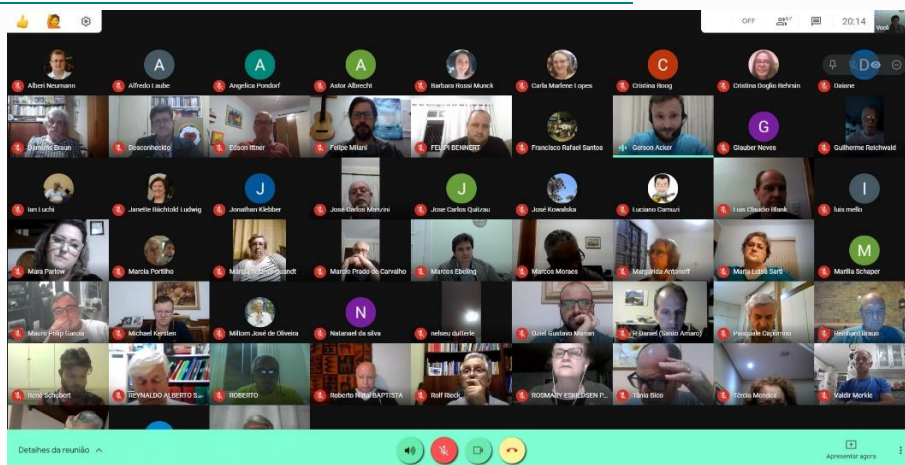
OFF 20:14 Você

A A A C G D J J I M N

Albert Neumann
Alfredo Laube
Angelica Pondorf
Astor Albrecht
Barbara Rossi Munck
Carla Marlene Lopes
Cristina Bong
Cristina Doglio Behrsin
Daiane

Damaris Braun
Desconhecido
Edson Ittner
Felipe Milani
FELIPI BENNERT
Francisco Rafael Santos
Gerson Acker
Glauber Neves
Guilherme Reichwald

Ian Luchi
Janette Bächtold Ludwig
Jonathan Klebber
Jose Carlos Menzini
Jose Carlos Quitzau
José Kowalska
Luciano Carnuzi
Luis Claudio Blank
luis mello

Mara Perlow
Marcia Portilho
Marcia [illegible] Quandt
Marcio Prado de Carvalho
Marcos Ebeling
Marcos Moraes
Margarida Antonoff
Maria Luisa Sarti
Marilia Schaper

Mauro Philip Garcia
Michael Kersten
Miltom José de Oliveira
Natanael da silva
nelseu dullerle
Osiel Gustavo Manan
P. Daniel (Santo Amaro)
Pasquale Capomino
Reinhard Braun

Rene Schubert
REYNALDO ALBERTO S...
ROBERTO
Roberto Nunes BAPTISTA
Rolf Rieck
ROSMARY ESKILDSEN P...
Tânia Bico
Tércia Mendes
Valdir Merkle

Detalhes da reunião
Apresentar agora